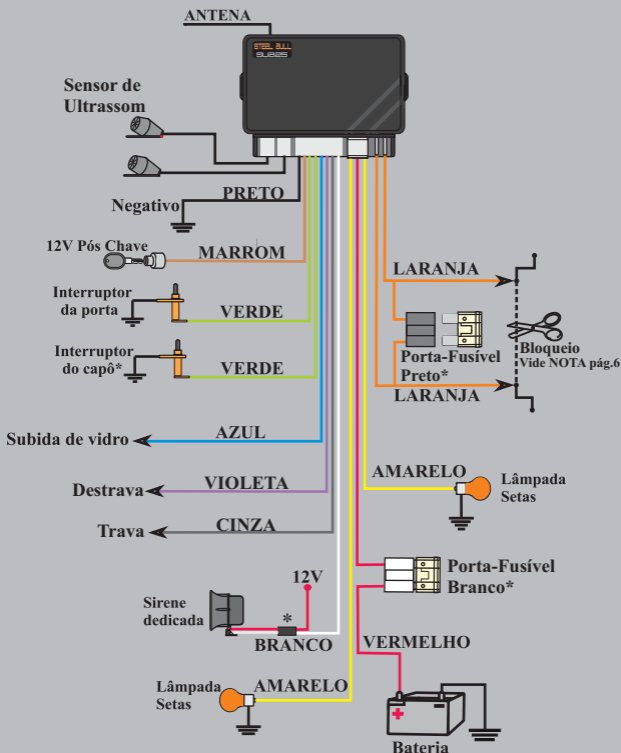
ANTENA

STEEL BULL
SUB25

Sensor de Ultrassom

Negativo

PRETO

12V Pós Chave

MARROM

Interruptor da porta

VERDE

Interruptor do capô*

VERDE

LARANJA

Porta-Fusível Preto*

Bloqueio
Vide NOTA pág.6

LARANJA

Subida de vidro

AZUL

AMARELO

Lâmpada Setas

Destrava

VIOLETA

Trava

CINZA

Porta-Fusível Branco*

12V

Sirene dedicada

*

BRANCO

VERMELHO

Lâmpada Setas

AMARELO

Bateria